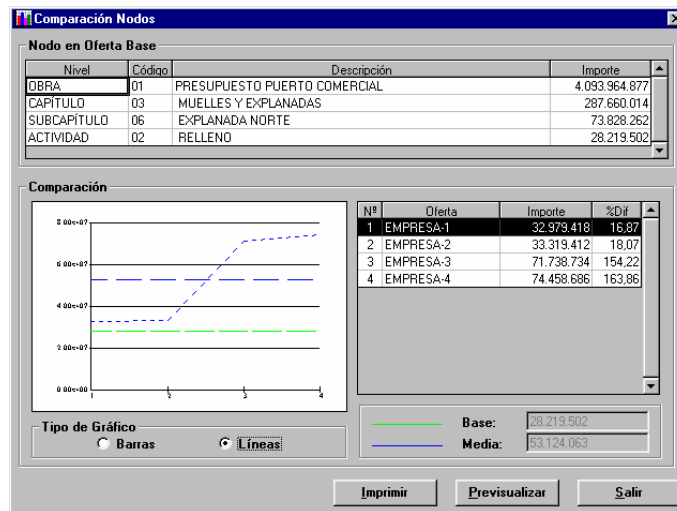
Comparación Nodos

Nodo en Oferta Base

| Nivel | Código | Descripción | Importe |
|---|---|---|---|
| OBRA | 01 | PRESUPUESTO PUERTO COMERCIAL | 4.093.964.877 |
| CAPÍTULO | 03 | MUELLES Y EXPLANADAS | 287.660.014 |
| SUBCAPÍTULO | 06 | EXPLANADA NORTE | 73.828.262 |
| ACTIVIDAD | 02 | RELLENO | 28.219.502 |

Comparación

8.00e+07
6.00e+07
4.00e+07
2.00e+07
0.00e+00
1 2 3 4

| Nº | Oferta | Importe | %Dif |
|---|---|---|---|
| 1 | EMPRESA-1 | 32.979.418 | 16,87 |
| 2 | EMPRESA-2 | 33.319.412 | 18,07 |
| 3 | EMPRESA-3 | 71.738.734 | 154,22 |
| 4 | EMPRESA-4 | 74.458.686 | 163,86 |

Tipo de Gráfico
Barras
Líneas

Base: 28.219.502
Media: 53.124.063

Imprimir
Previsualizar
Salir